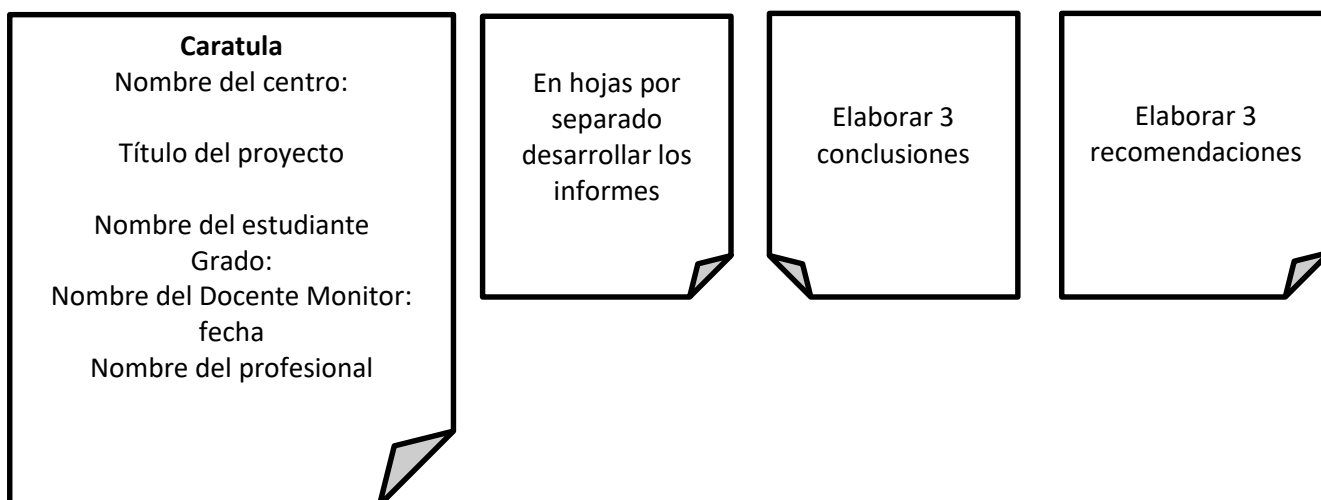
**Caratula**
Nombre del centro:

Título del proyecto

Nombre del estudiante
Grado:
Nombre del Docente Monitor:
fecha
Nombre del profesional

En hojas por separado desarrollar los informes

Elaborar 3 conclusiones

Elaborar 3 recomendaciones